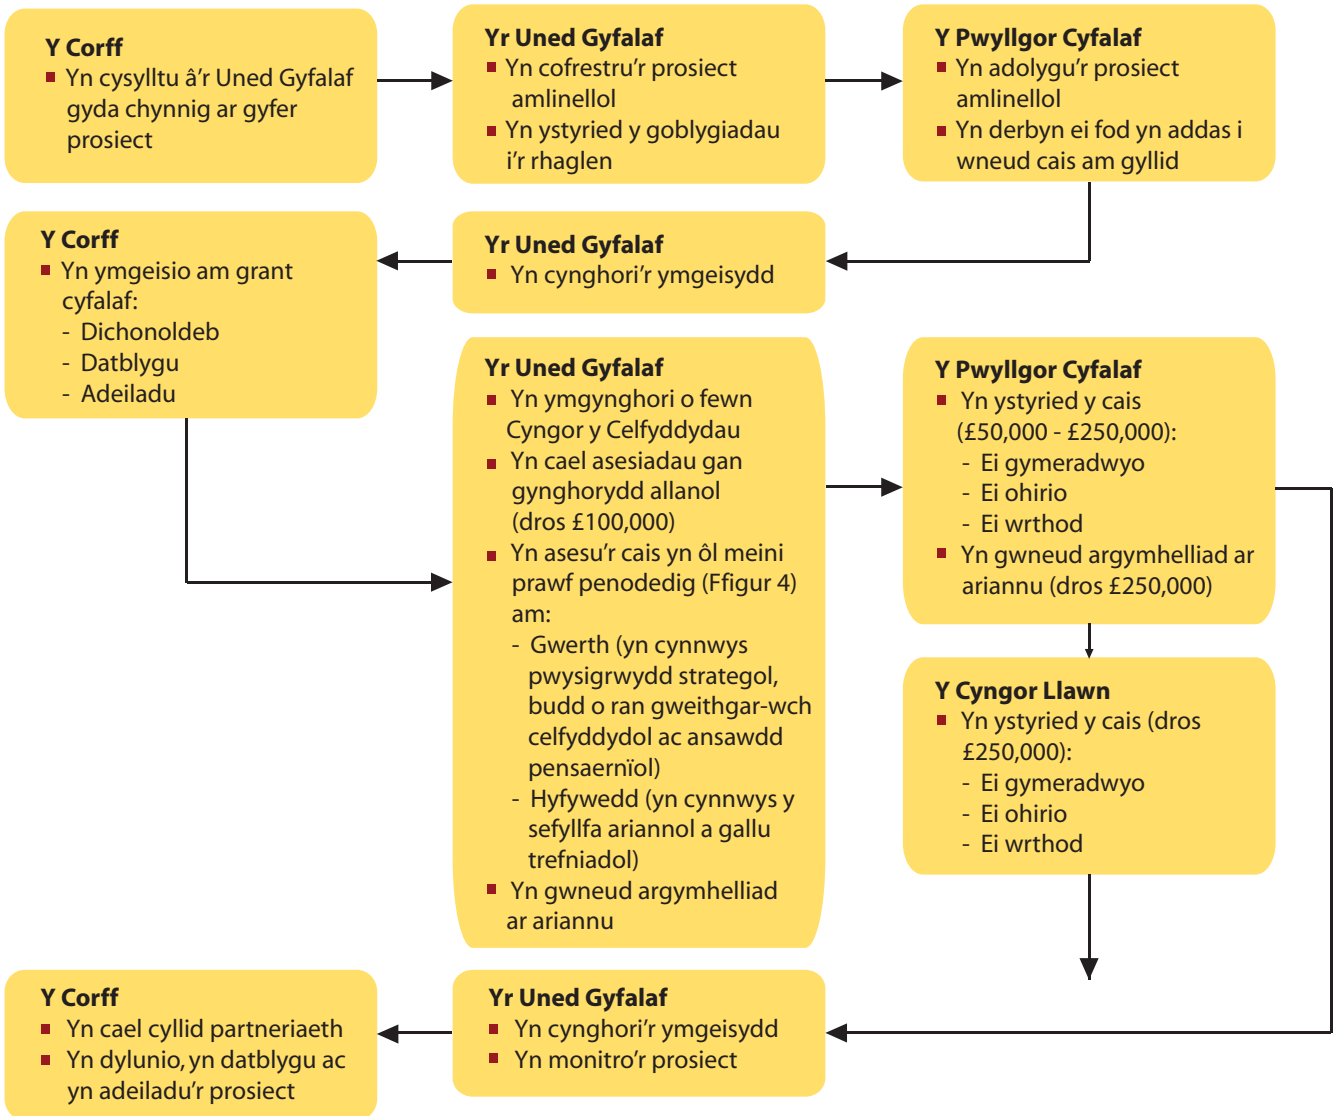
**Y Corff**
- Yn cysylltu â'r Uned Gyfalaf gyda chynnig ar gyfer prosiect

**Yr Uned Gyfalaf**
- Yn cofrestru'r prosiect amlinellol
- Yn ystyried y goblygiadau i'r rhaglen

**Y Pwyllgor Cyfalaf**
- Yn adolygu'r prosiect amlinellol
- Yn derbyn ei fod yn addas i wneud cais am gyllid

**Yr Uned Gyfalaf**
- Yn cynghori'r ymgeisydd

**Y Corff**
- Yn ymgeisio am grant cyfalaf:
  - Dichonoldeb
  - Datblygu
  - Adeiladu

**Yr Uned Gyfalaf**
- Yn ymgynghori o fewn Cyngor y Celfyddydau
- Yn cael asesiadau gan gynghorydd allanol (dros £100,000)
- Yn asesu'r cais yn ôl meini prawf penodedig (Ffigur 4) am:
  - Gwerth (yn cynnwys pwysigrwydd strategol, budd o ran gweithgar-wch celfyddydol ac ansawdd pensaernïol)
  - Hyfywedd (yn cynnwys y sefyllfa ariannol a gallu trefniadol)
- Yn gwneud argymhelliad ar ariannu

**Y Pwyllgor Cyfalaf**
- Yn ystyried y cais (£50,000 - £250,000):
  - Ei gymeradwyo
  - Ei ohirio
  - Ei wrthod
- Yn gwneud argymhelliad ar ariannu (dros £250,000)

**Y Cyngor Llawn**
- Yn ystyried y cais (dros £250,000):
  - Ei gymeradwyo
  - Ei ohirio
  - Ei wrthod

**Y Corff**
- Yn cael cyllid partneriaeth
- Yn dylunio, yn datblygu ac yn adeiladu'r prosiect

**Yr Uned Gyfalaf**
- Yn cynghori'r ymgeisydd
- Yn monitro'r prosiect